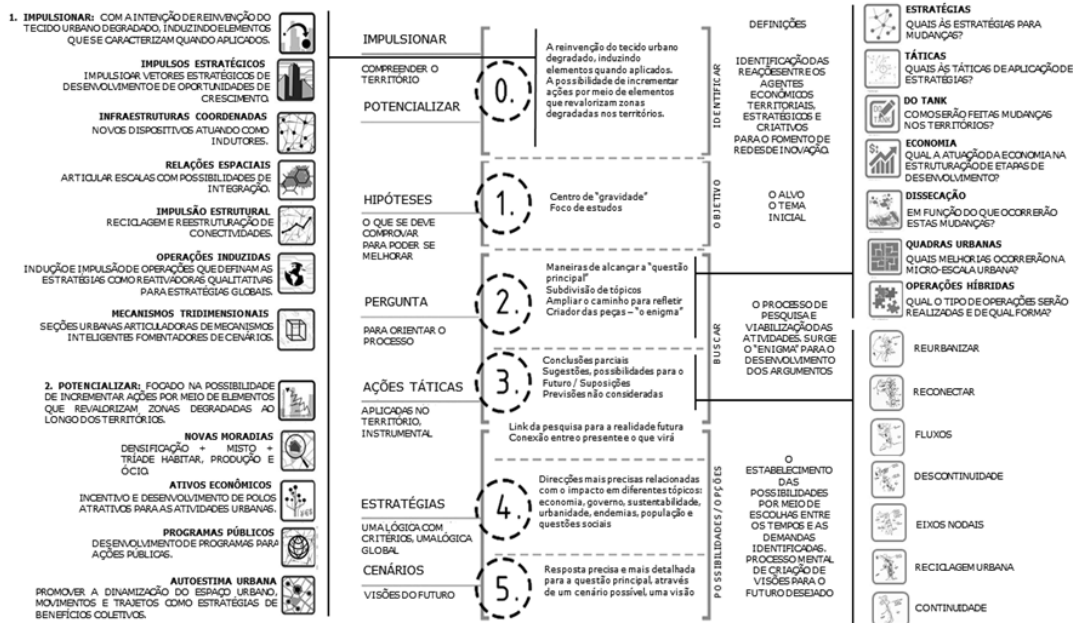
1. IMPULSIONAR: COM A INTENÇÃO DE REINVENÇÃO DO TECIDO URBANO DEGRADADO, INDUZINDO ELEMENTOS QUE SE CARACTERIZAM QUANDO APLICADOS.

IMPULSOS ESTRATÉGICOS
IMPULSIOAR VETORES ESTRATÉGICOS DE DESENVOLVIMENTO DE OPORTUNIDADES DE CRESCIMENTO.

INFRAESTRUTURAS COORDENADAS
NOVOS DISPOSITIVOS ATUANDO COMO INDUTORES.

RELAÇÕES ESPACIAIS
ARTICULAR ESCALAS COM POSSIBILIDADES DE INTEGRAÇÃO.

IMPULSÃO ESTRUTURAL
RECICLAGEM E REESTRUTURAÇÃO DE CONECTIVIDADES.

OPERAÇÕES INDUZIDAS
INDUÇÃO E IMPULSÃO DE OPERAÇÕES QUE DEFINAM AS ESTRATÉGIAS COMO REATIVADORAS QUALITATIVAS PARA ESTRATÉGIAS GLOBAIS.

MECANISMOS TRIDIMENSIONAIS
SEÇÕES URBANAS ARTICULADORAS DE MECANISMOS INTELIGENTES FOMENTADORES DE CENÁRIOS.

2. POTENCIALIZAR: FOCADO NA POSSIBILIDADE DE INCREMENTAR AÇÕES POR MEIO DE ELEMENTOS QUE REVALORIZAM ZONAS DEGRADADAS AO LONGO DOS TERRITÓRIOS.

NOVAS MORADIAS
DENSIFICAÇÃO + MISTO + TRÍADE HABITAR, PRODUÇÃO E ÓCIO.

ATIVOS ECONÔMICOS
INCENTIVO E DESENVOLVIMENTO DE POLOS ATRATIVOS PARA AS ATIVIDADES URBANAS.

PROGRAMAS PÚBLICOS
DESENVOLVIMENTO DE PROGRAMAS PARA AÇÕES PÚBLICAS.

AUTOESTIMA URBANA
PROMOVER A DINAMIZAÇÃO DO ESPAÇO URBANO, MOVIMENTOS E TRAJETOS COMO ESTRATÉGIAS DE BENEFÍCIOS COLETIVOS.

IMPULSIONAR
COMPREENDER O TERRITÓRIO
POTENCIALIZAR
0.
A reinvenção do tecido urbano degradado, induzindo elementos quando aplicados. A possibilidade de incrementar ações por meio de elementos que revalorizam zonas degradadas nos territórios.
IDENTIFICAR
DEFINIÇÕES
IDENTIFICAÇÃO DAS REAÇÕES ENTRE OS AGENTES ECONÔMICOS TERRITORIAIS, ESTRATÉGICOS E CRIATIVOS PARA O FOMENTO DE REDES DE INOVAÇÃO.

HIPÓTESES
O QUE SE DEVE COMPROVAR PARA PODER SE MELHORAR
1.
Centro de "gravidade"
Foco de estudos
OBJETIVO
O ALVO
O TEMA INICIAL

PERGUNTA
PARA ORIENTAR O PROCESSO
2.
Maneiras de alcançar a "questão principal"
Subdivisão de tópicos
Ampliar o caminho para refletir
Criador das peças – "o enigma"
BUSCAR
O PROCESSO DE PESQUISA E VIABILIZAÇÃO DAS ATIVIDADES. SURGE O "ENIGMA" PARA O DESENVOLVIMENTO DOS ARGUMENTOS

AÇÕES TÁTICAS
APLICADAS NO TERRITÓRIO, INSTRUMENTAL
3.
Conclusões parciais
Sugestões, possibilidades para o Futuro / Suposições
Previsões não consideradas

Link da pesquisa para a realidade futura
Conexão entre o presente e o que virá

ESTRATÉGIAS
UMA LÓGICA COM CRITÉRIOS, UMA LÓGICA GLOBAL
4.
Direcções mais precisas relacionadas com o impacto em diferentes tópicos: economia, governo, sustentabilidade, urbanidade, endemias, população e questões sociais

CENÁRIOS
VISÕES DO FUTURO
5.
Resposta precisa e mais detalhada para a questão principal, através de um cenário possível, uma visão
POSSIBILIDADES / OPÇÕES
O ESTABELECIMENTO DAS POSSIBILIDADES POR MEIO DE ESCOLHAS ENTRE OS TEMPOS E AS DEMANDAS IDENTIFICADAS. PROCESSO MENTAL DE CRIAÇÃO DE VISÕES PARA O FUTURO DESEJADO

ESTRATÉGIAS
QUAIS ÀS ESTRATÉGIAS PARA MUDANÇAS?
TÁTICAS
QUAIS ÀS TÁTICAS DE APLICAÇÃO DE ESTRATÉGIAS?
DO TANK
COMO SERÃO FEITAS MUDANÇAS NOS TERRITÓRIOS?
ECONOMIA
QUAL A ATUAÇÃO DA ECONOMIA NA ESTRUTURAÇÃO DE ETAPAS DE DESENVOLVIMENTO?
DISSECAÇÃO
EM FUNÇÃO DO QUE OCORRERÃO ESTAS MUDANÇAS?
QUADRAS URBANAS
QUAIS MELHORIAS OCORRERÃO NA MICRO-ESCALA URBANA?
OPERAÇÕES HÍBRIDAS
QUAL O TIPO DE OPERAÇÕES SERÃO REALIZADAS E DE QUAL FORMA?

REURBANIZAR
RECONECTAR
FLUXOS
DESCONTINUIDADE
EIXOS NODAIS
RECICLAGEM URBANA
CONTINUIDADE